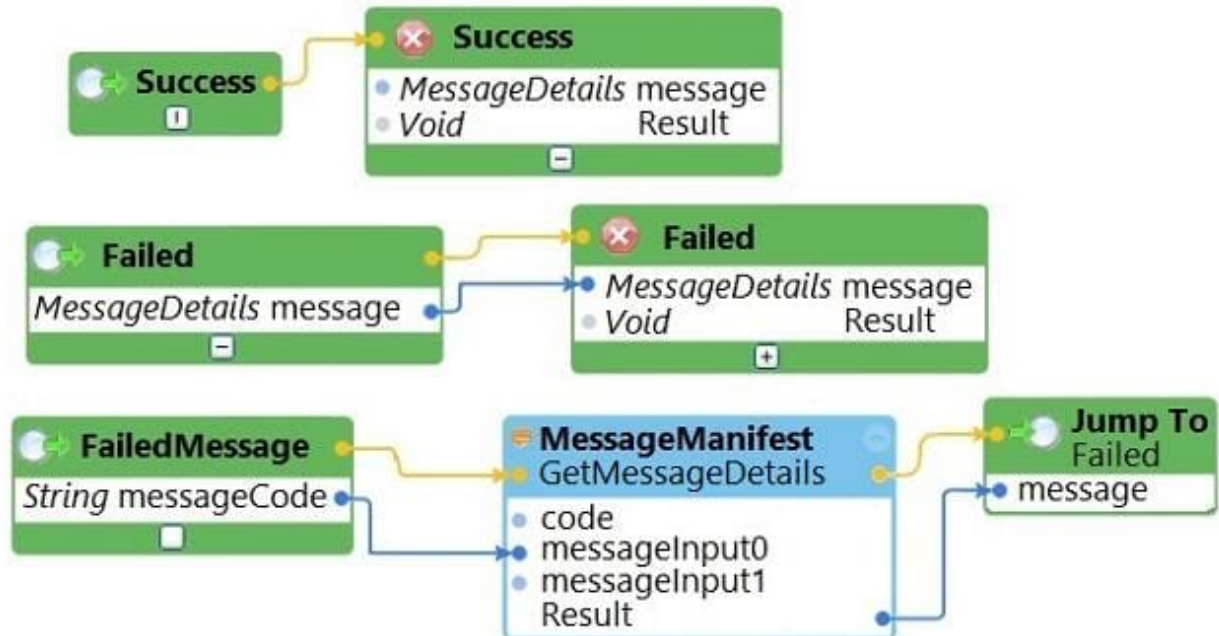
Success

Success
MessageDetails message
Void Result

Failed
MessageDetails message

Failed
MessageDetails message
Void Result

FailedMessage
String messageCode

MessageManifest
GetMessageDetails
code
messageInput0
messageInput1
Result

Jump To
Failed
message